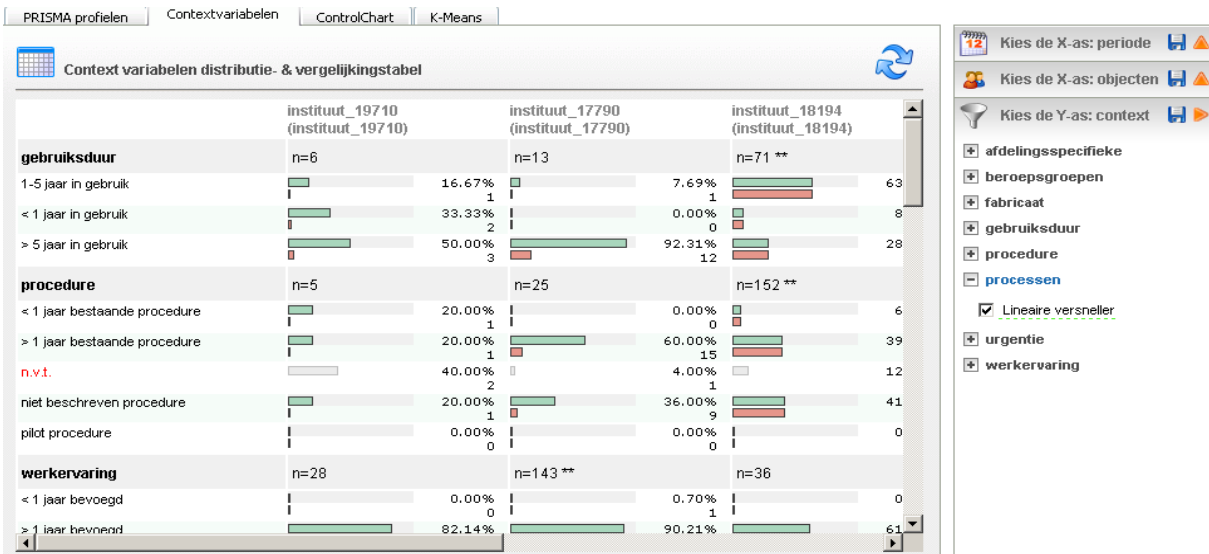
PRISMA profielen | Contextvariabelen | ControlChart | K-Means

Context variabelen distributie- & vergelijkingstabel

| | instituut_19710 (instituut_19710) | instituut_17790 (instituut_17790) | instituut_18194 (instituut_18194) |
|---|---|---|---|
| **gebruiksduur** | n=6 | n=13 | n=71 ** |
| 1-5 jaar in gebruik | 16.67% 1 | 7.69% 1 | 63 |
| < 1 jaar in gebruik | 33.33% 2 | 0.00% 0 | 8 |
| > 5 jaar in gebruik | 50.00% 3 | 92.31% 12 | 28 |
| **procedure** | n=5 | n=25 | n=152 ** |
| < 1 jaar bestaande procedure | 20.00% 1 | 0.00% 0 | 6 |
| > 1 jaar bestaande procedure | 20.00% 1 | 60.00% 15 | 39 |
| n.v.t. | 40.00% 2 | 4.00% 1 | 12 |
| niet beschreven procedure | 20.00% 1 | 36.00% 9 | 41 |
| pilot procedure | 0.00% 0 | 0.00% 0 | 0 |
| **werkervaring** | n=28 | n=143 ** | n=36 |
| < 1 jaar bevoegd | 0.00% 0 | 0.70% 1 | 0 |
| > 1 jaar bevoegd | 82.14% | 90.21% | 61 |

Kies de X-as: periode
Kies de X-as: objecten
Kies de Y-as: context

afdelingsspecifieke
beroepsgroepen
fabricaat
gebruiksduur
procedure
processen
Lineaire versneller
urgentie
werkervaring